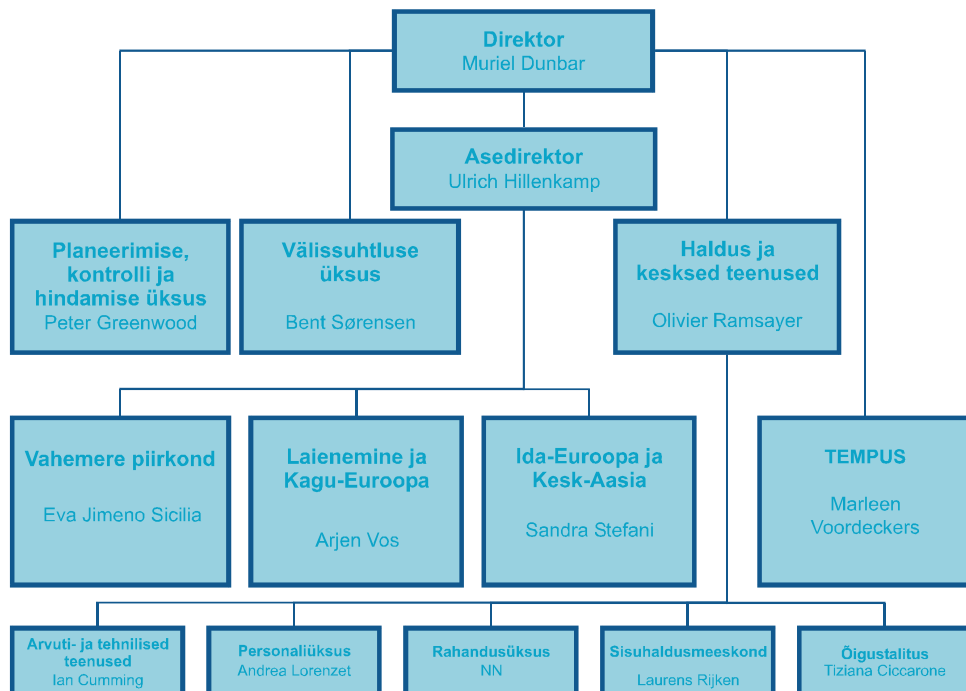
Direktor
Muriel Dunbar

Asedirektor
Ulrich Hillenkamp

Planeerimise, kontrolli ja hindamise üksus
Peter Greenwood

Välissuhtluse üksus
Bent Sørensen

Haldus ja kesksed teenused
Olivier Ramsayer

Vahemere piirkond
Eva Jimeno Sicilia

Laienemine ja Kagu-Euroopa
Arjen Vos

Ida-Euroopa ja Kesk-Aasia
Sandra Stefani

TEMPUS
Marleen Voordeckers

Arvuti- ja tehnilised teenused
Ian Cumming

Personaliüksus
Andrea Lorenzet

Rahandusüksus
NN

Sisuhaldusmeeskond
Laurens Rijken

Õigustalitus
Tiziana Ciccarone